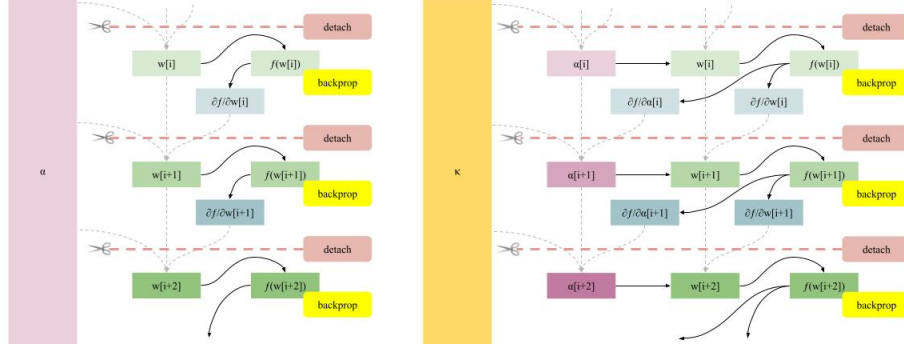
α

detach

w[i]

$f$(w[i])

backprop

$\partial f/\partial$w[i]

detach

w[i+1]

$f$(w[i+1])

backprop

$\partial f/\partial$w[i+1]

detach

w[i+2]

$f$(w[i+2])

backprop

κ

detach

α[i]

w[i]

$f$(w[i])

backprop

$\partial f/\partial$α[i]

$\partial f/\partial$w[i]

detach

α[i+1]

w[i+1]

$f$(w[i+1])

backprop

$\partial f/\partial$α[i+1]

$\partial f/\partial$w[i+1]

detach

α[i+2]

w[i+2]

$f$(w[i+2])

backprop